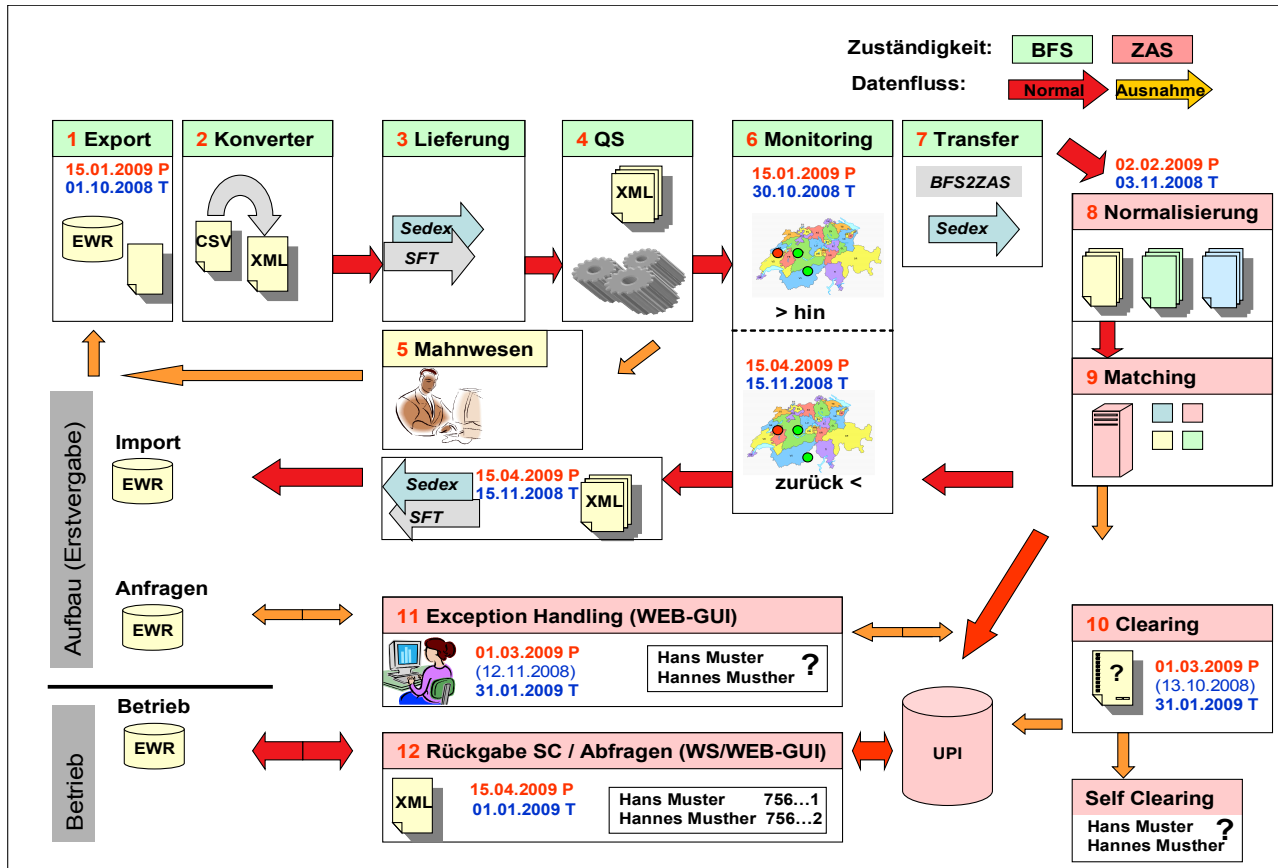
Zuständigkeit: BFS ZAS

Datenfluss: Normal Ausnahme

1 Export
15.01.2009 P
01.10.2008 T
EWR

2 Konverter
CSV
XML

3 Lieferung
Sedex
SFT

4 QS
XML

6 Monitoring
15.01.2009 P
30.10.2008 T
> hin

7 Transfer
BFS2ZAS
Sedex

02.02.2009 P
03.11.2008 T

8 Normalisierung

9 Matching

5 Mahnwesen

15.04.2009 P
15.11.2008 T
zurück <

Aufbau (Erstvergabe)

Import
EWR

Sedex
SFT
15.04.2009 P
15.11.2008 T
XML

Anfragen
EWR

11 Exception Handling (WEB-GUI)
01.03.2009 P
(12.11.2008)
31.01.2009 T
Hans Muster
Hannes Musther
?

10 Clearing
?
01.03.2009 P
(13.10.2008)
31.01.2009 T

Betrieb
EWR

Betrieb

12 Rückgabe SC / Abfragen (WS/WEB-GUI)
XML
15.04.2009 P
01.01.2009 T
Hans Muster 756…1
Hannes Musther 756…2

UPI

Self Clearing
Hans Muster
Hannes Musther
?